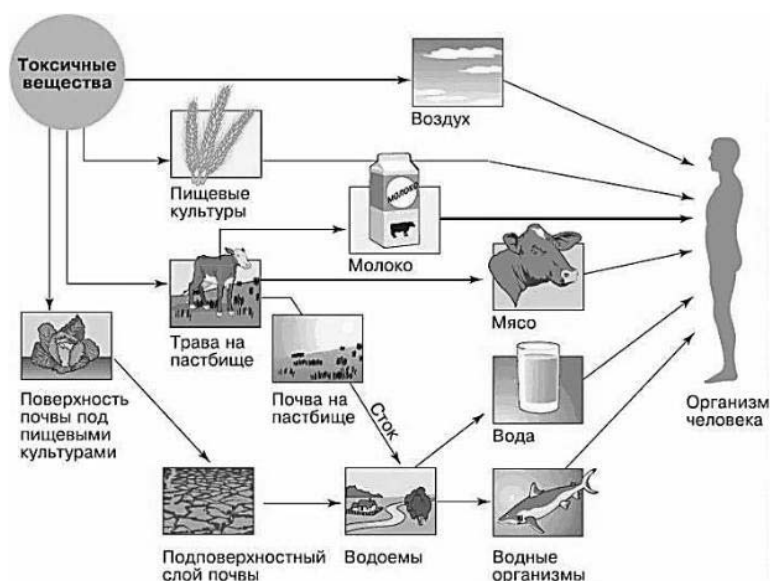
Токсичные вещества

Воздух

Пищевые культуры

МОЛОКО

Молоко

Трава на пастбище

Мясо

Поверхность почвы под пищевыми культурами

Почва на пастбище

Сток

Вода

Организм человека

Подповерхностный слой почвы

Водоемы

Водные организмы